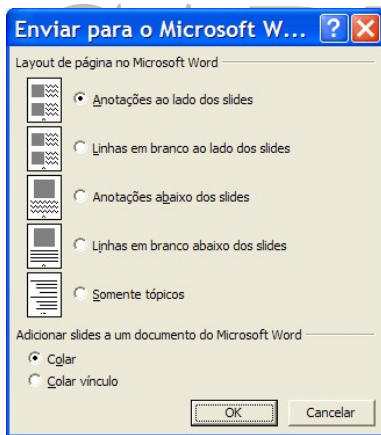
Enviar para o Microsoft W...

Layout de página no Microsoft Word

Anotações ao lado dos slides

Linhas em branco ao lado dos slides

Anotações abaixo dos slides

Linhas em branco abaixo dos slides

Somente tópicos

Adicionar slides a um documento do Microsoft Word

Colar

Colar vínculo

OK

Cancelar